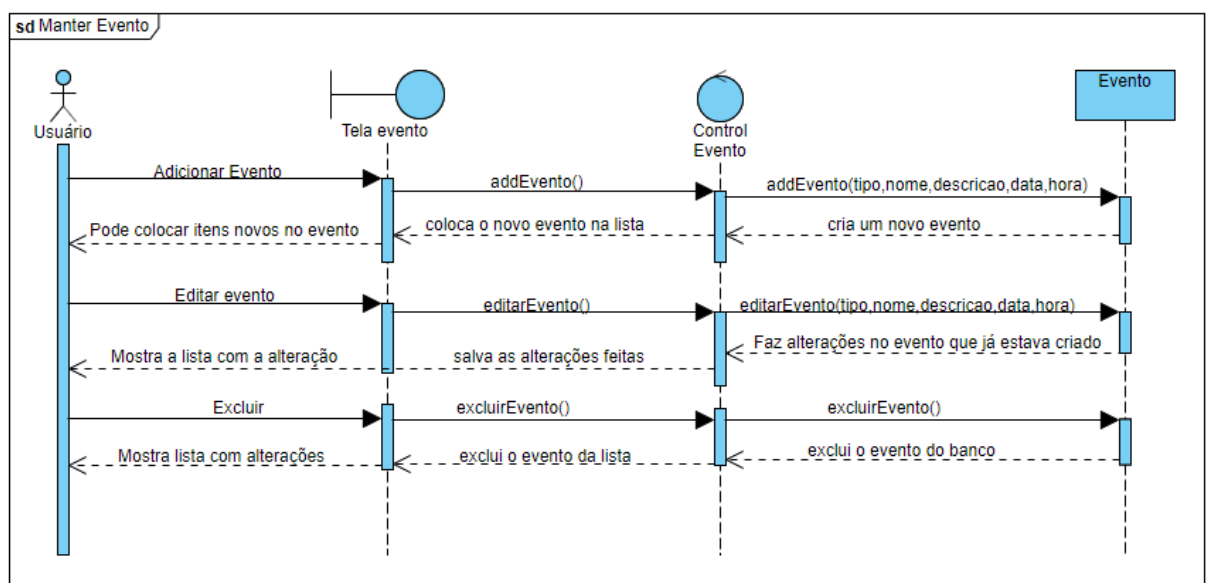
sd Manter Evento

Usuário

Tela evento

Control Evento

Evento

Adicionar Evento

addEvento()

addEvento(tipo,nome,descricao,data,hora)

Pode colocar itens novos no evento

coloca o novo evento na lista

cria um novo evento

Editar evento

editarEvento()

editarEvento(tipo,nome,descricao,data,hora)

Faz alterações no evento que já estava criado

Mostra a lista com a alteração

salva as alterações feitas

Excluir

excluirEvento()

excluirEvento()

exclui o evento do banco

Mostra lista com alterações

exclui o evento da lista